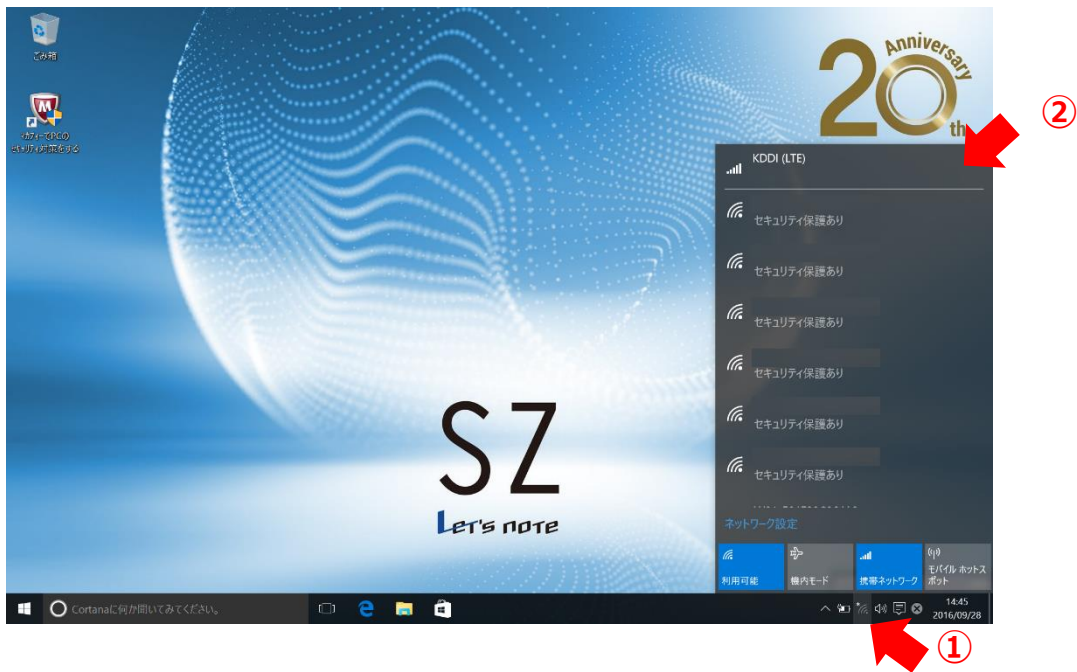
ごみ箱

McAfee でPCの セキュリティ対策をする

20 Anniversary th

②

KDDI (LTE)

セキュリティ保護あり

セキュリティ保護あり

セキュリティ保護あり

セキュリティ保護あり

セキュリティ保護あり

セキュリティ保護あり

ネットワーク設定

利用可能

機内モード

携帯ネットワーク

モバイル ホットスポット

SZ

Let's note

Cortanaに何か聞いてみてください。

14:45
2016/09/28

①